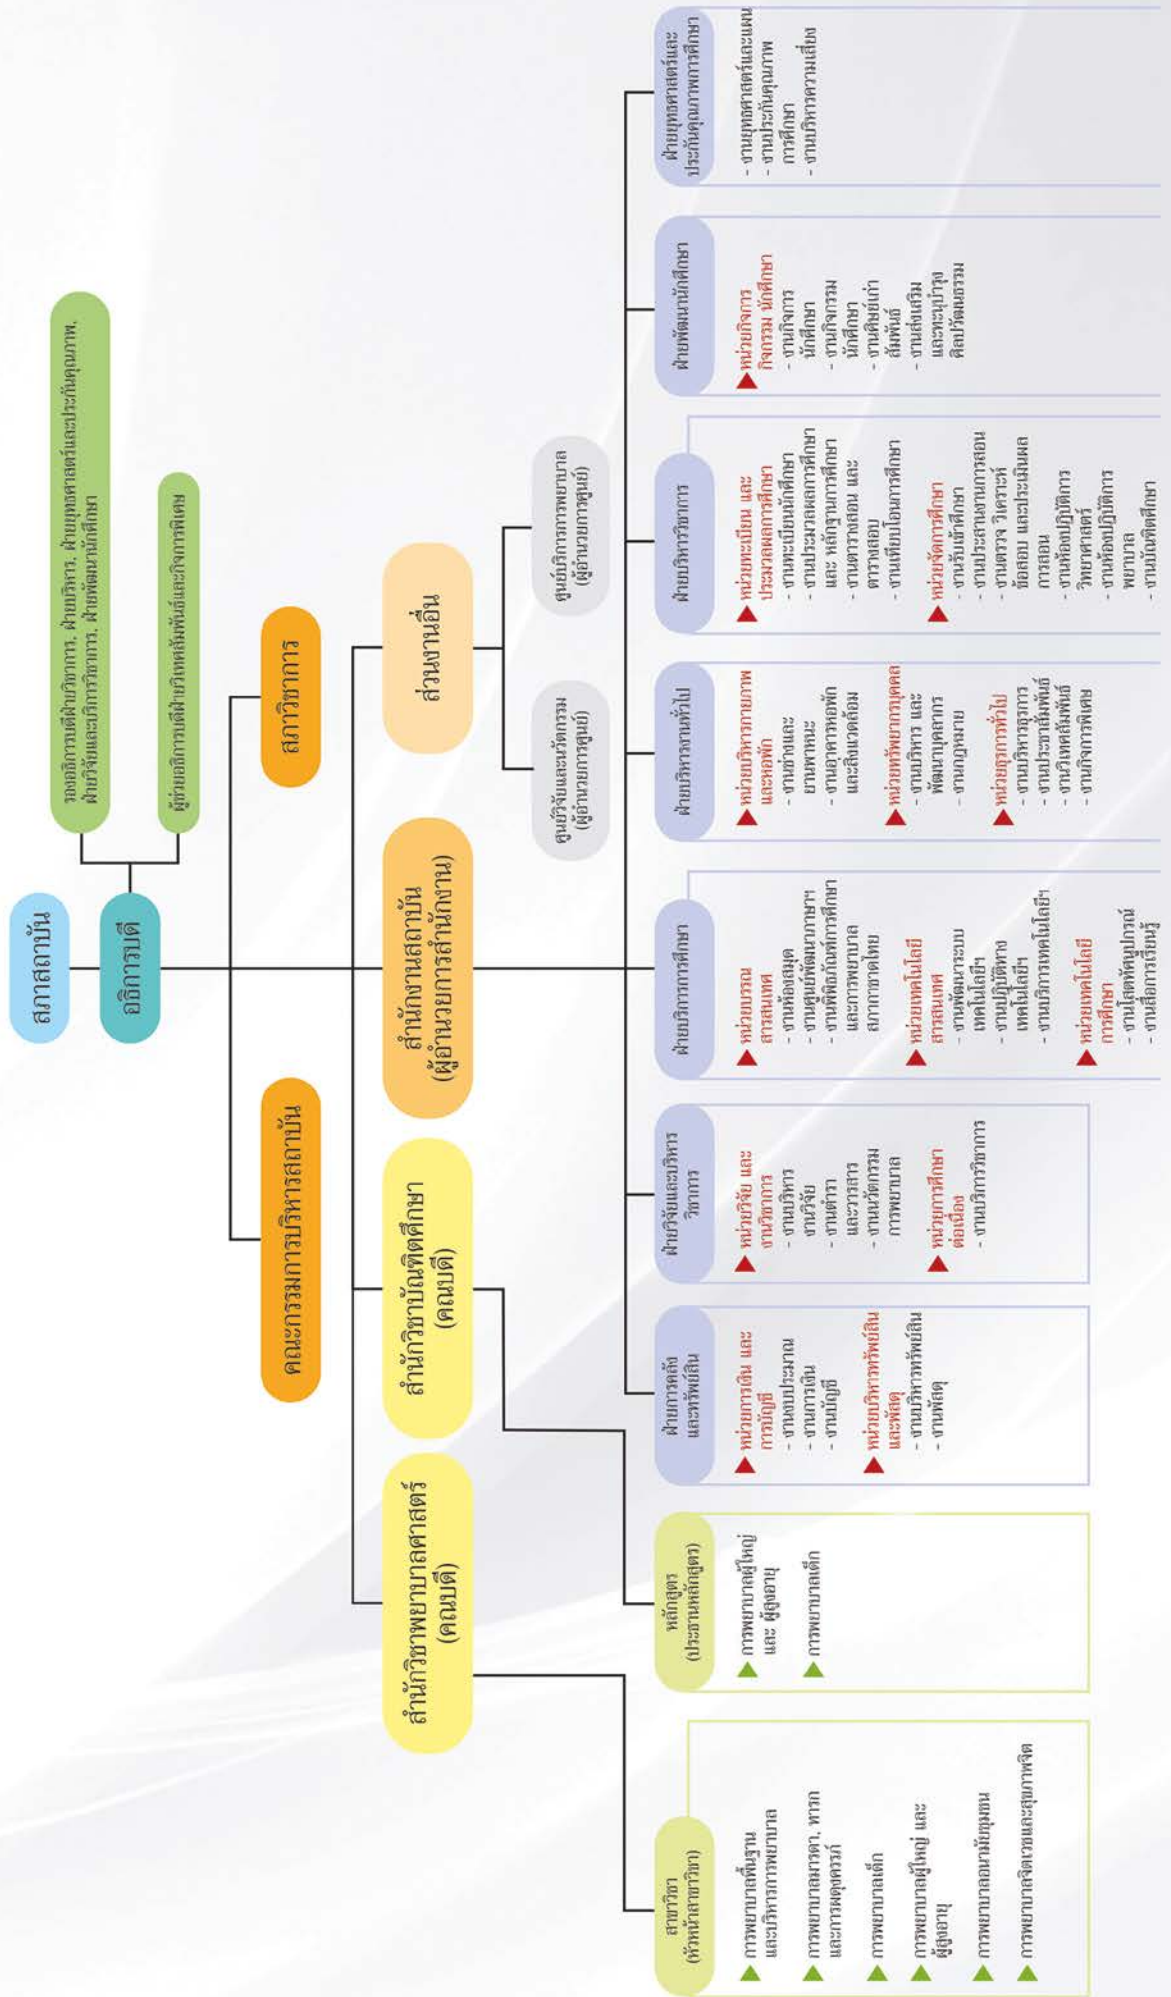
สภาสถาบัน

อธิการบดี

รองอธิการบดีฝ่ายวิชาการ, ฝ่ายบริหาร, ฝ่ายยุทธศาสตร์และประกันคุณภาพ, ฝ่ายวิจัยและบริการวิชาการ, ฝ่ายพัฒนานักศึกษา

ผู้ช่วยอธิการบดีฝ่ายกิจการสัมพันธ์และกิจการพิเศษ

คณะกรรมการบริหารสถาบัน

สภาวิชาการ

สำนักวิชาพยาบาลศาสตร์ (คณบดี)

สำนักวิชาบัณฑิตศึกษา (คณบดี)

สำนักงานสถาบัน (ผู้อำนวยการสำนักงาน)

ส่วนงานอื่น

ศูนย์วิจัยและนวัตกรรม (ผู้อำนวยการศูนย์)

ศูนย์บริการการพยาบาล (ผู้อำนวยการศูนย์)

สาขาวิชา (หัวหน้าสาขาวิชา)
- การพยาบาลพื้นฐานและบริหารการพยาบาล
- การพยาบาลมารดา, ทารก และการผดุงครรภ์
- การพยาบาลเด็ก
- การพยาบาลผู้ใหญ่ และผู้สูงอายุ
- การพยาบาลอนามัยชุมชน
- การพยาบาลจิตเวชและสุขภาพจิต

หลักสูตร (ประธานหลักสูตร)
- การพยาบาลผู้ใหญ่ และ ผู้สูงอายุ
- การพยาบาลเด็ก

ฝ่ายการคลังและทรัพย์สิน
หน่วยการเงิน และการบัญชี
- งานงบประมาณ
- งานการเงิน
- งานบัญชี
หน่วยบริหารทรัพย์สินและพัสดุ
- งานบริหารทรัพย์สิน
- งานพัสดุ

ฝ่ายวิจัยและบริการวิชาการ
หน่วยวิจัย และงานวิชาการ
- งานบริหารงานวิจัย
- งานตำราและวารสาร
- งานนวัตกรรมการพยาบาล
หน่วยการศึกษาต่อเนื่อง
- งานบริการวิชาการ

ฝ่ายบริการการศึกษา
หน่วยบรรณสารสนเทศ
- งานห้องสมุด
- งานศูนย์พัฒนาภาษา
- งานพิพิธภัณฑ์การศึกษาและการพยาบาลสภากาชาดไทย
หน่วยเทคโนโลยีสารสนเทศ
- งานพัฒนาระบบเทคโนโลยีฯ
- งานปฏิบัติการเทคโนโลยีฯ
- งานบริการเทคโนโลยีฯ
หน่วยเทคโนโลยีการศึกษา
- งานโสตทัศนูปกรณ์
- งานสื่อการเรียนรู้

ฝ่ายบริหารงานทั่วไป
หน่วยบริหารกายภาพและหอพัก
- งานช่างและยานพาหนะ
- งานอาคารหอพักและสิ่งแวดล้อม
หน่วยทรัพยากรบุคคล
- งานบริหาร และพัฒนาบุคลากร
- งานกฎหมาย
หน่วยธุรการทั่วไป
- งานบริหารธุรการ
- งานประชาสัมพันธ์
- งานกิจการสัมพันธ์
- งานกิจการพิเศษ

ฝ่ายบริหารวิชาการ
หน่วยทะเบียน และประมวลผลการศึกษา
- งานทะเบียนนักศึกษา
- งานประมวลผลการศึกษา และ หลักฐานการศึกษา
- งานตารางสอน และตารางสอบ
- งานเทียบโอนการศึกษา
หน่วยจัดการศึกษา
- งานรับเข้าศึกษา
- งานประสานงานการสอน
- งานตรวจ วิเคราะห์ข้อสอบ และประเมินผลการสอน
- งานห้องปฏิบัติการวิทยาศาสตร์
- งานห้องปฏิบัติการพยาบาล
- งานบัณฑิตศึกษา

ฝ่ายพัฒนานักศึกษา
หน่วยกิจการกิจกรรม นักศึกษา
- งานกิจการนักศึกษา
- งานกิจกรรมนักศึกษา
- งานศิษย์เก่าสัมพันธ์
- งานส่งเสริมและทะนุบำรุงศิลปวัฒนธรรม

ฝ่ายยุทธศาสตร์และประกันคุณภาพการศึกษา
- งานยุทธศาสตร์และแผน
- งานประกันคุณภาพการศึกษา
- งานบริหารความเสี่ยง